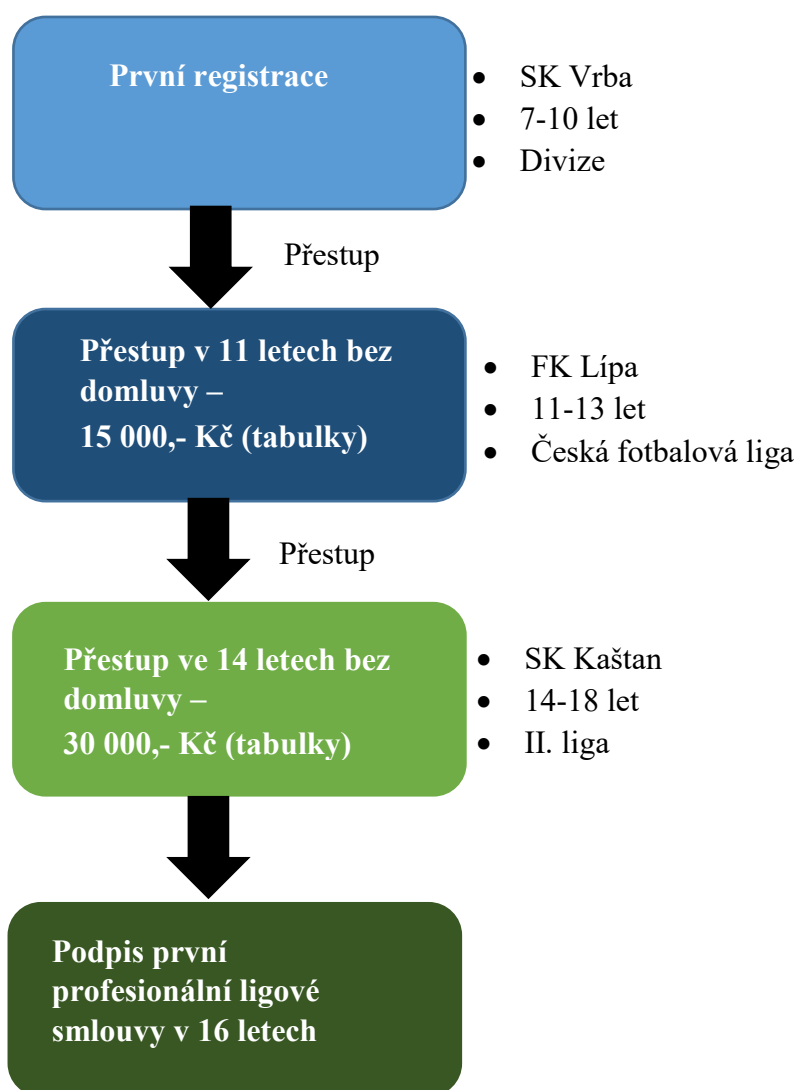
První registrace

- SK Vrba
- 7-10 let
- Divize

Přestup

Přestup v 11 letech bez domluvy –
15 000,- Kč (tabulky)

- FK Lípa
- 11-13 let
- Česká fotbalová liga

Přestup

Přestup ve 14 letech bez domluvy –
30 000,- Kč (tabulky)

- SK Kaštan
- 14-18 let
- II. liga

Podpis první profesionální ligové smlouvy v 16 letech